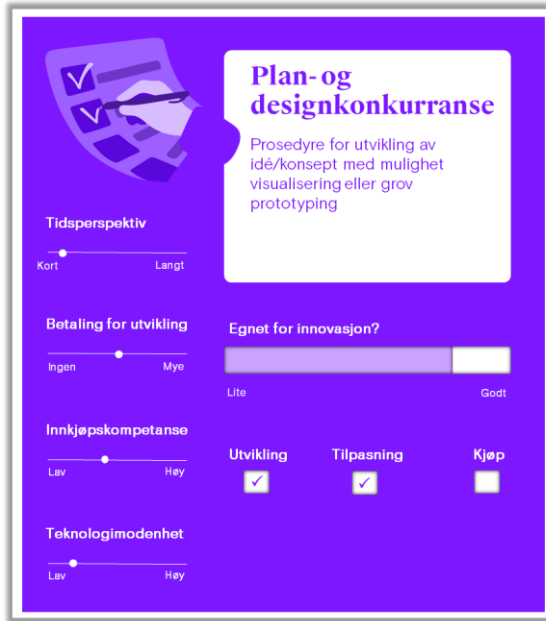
Plan- og designkonkurranse

Prosedyre for utvikling av idé/konsept med mulighet visualisering eller grov prototyping

Tidsperspektiv
Kort Langt

Betaling for utvikling
Ingen Mye

Innkjøpskompetanse
Lav Høy

Teknologimodenhet
Lav Høy

Egnet for innovasjon?
Lite Godt

Utvikling ✓
Tilpasning ✓
Kjøp